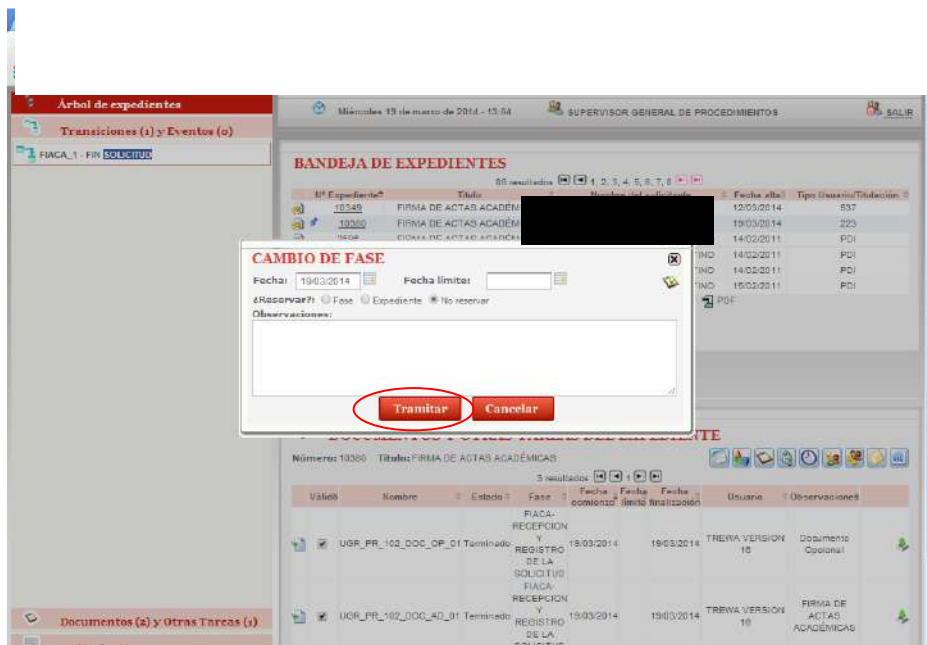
Árbol de expedientes

Transiciones (1) y Eventos (0)

FIACA_1 - FIN SOLICITUD

Miércoles 19 de marzo de 2014 - 13:04

SUPERVISOR GENERAL DE PROCEDIMIENTOS

SALIR

BANDEJA DE EXPEDIENTES

88 resultados 1, 2, 3, 4, 5, 6, 7, 8

| Nº Expediente | Título | Nombre del solicitante | Fecha alta | Tipo Usuario/Titulación |
|---|---|---|---|---|
| 10349 | FIRMA DE ACTAS ACADÉM | | 12/03/2014 | 537 |
| 10360 | FIRMA DE ACTAS ACADÉM | | 19/03/2014 | 223 |
| 2606 | FIRMA DE ACTAS ACADÉM | TINO | 14/02/2011 | PDI |
| | | TINO | 14/02/2011 | PDI |
| | | TINO | 14/02/2011 | PDI |
| | | TINO | 15/02/2011 | PDI |

PDF

CAMBIO DE FASE

Fecha: 19/03/2014 Fecha límite:

¿Reservar?: Fase Expediente No reservar

Observaciones:

Tramitar Cancelar

DOCUMENTOS Y OTRAS TAREAS DEL EXPEDIENTE

Número: 10360 Título: FIRMA DE ACTAS ACADÉMICAS

3 resultados 1

| Válido | Nombre | Estado | Fase | Fecha comienzo | Fecha límite | Fecha finalización | Usuario | Observaciones |
|---|---|---|---|---|---|---|---|---|
| | UGR_PR_102_DOC_OP_01 | Terminado | FIACA-RECEPCION Y REGISTRO DE LA SOLICITUD | 19/03/2014 | | 19/03/2014 | TREWA VERSION 16 | Documento Opcional |
| | UGR_PR_102_DOC_AD_01 | Terminado | FIACA-RECEPCION Y REGISTRO DE LA SOLICITUD | 19/03/2014 | | 19/03/2014 | TREWA VERSION 16 | FIRMA DE ACTAS ACADÉMICAS |

Documentos (2) y Otras Tareas (1)